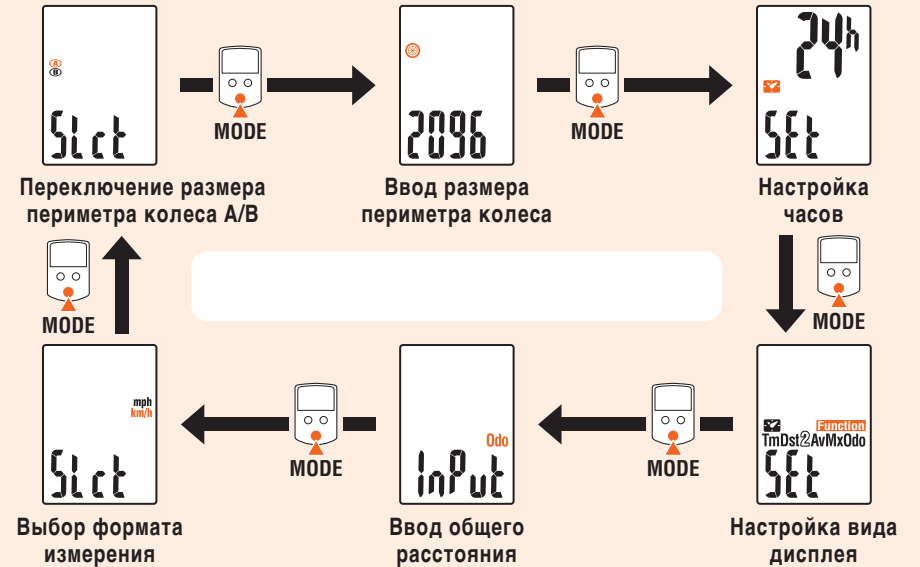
A
B
SLct
MODE
Переключение размера периметра колеса A/B

2096
MODE
Ввод размера периметра колеса

24h
SEt
Настройка часов

MODE

Function
TmDst2AvMxOdo
SEt
Настройка вида дисплея

MODE
Odo
InPut
Ввод общего расстояния

MODE
mph
km/h
SLct
Выбор формата измерения

MODE